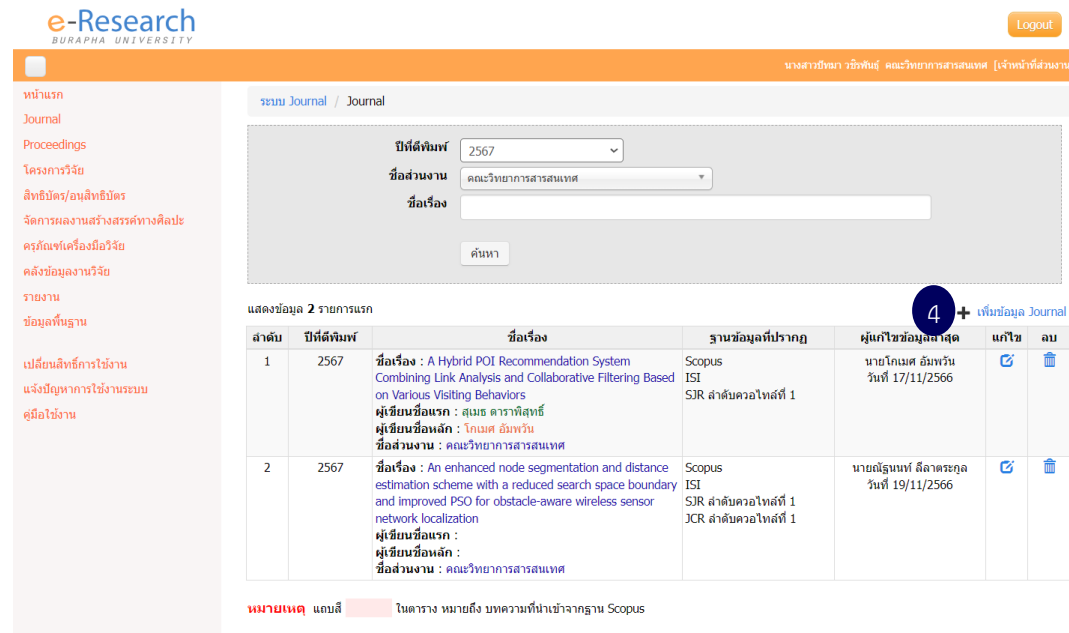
e-Research
BURAPHA UNIVERSITY

Logout

นางสาวปัทมา วชิรพันธุ์ คณะวิทยาการสารสนเทศ [เจ้าหน้าที่ส่วนงาน

หน้าแรก
Journal
Proceedings
โครงการวิจัย
สิทธิบัตร/อนุสิทธิบัตร
จัดการผลงานสร้างสรรค์ทางศิลปะ
ครุภัณฑ์เครื่องมือวิจัย
คลังข้อมูลงานวิจัย
รายงาน
ข้อมูลพื้นฐาน

เปลี่ยนสิทธิ์การใช้งาน
แจ้งปัญหาการใช้งานระบบ
คู่มือใช้งาน

ระบบ Journal / Journal

ปีที่ตีพิมพ์ 2567
ชื่อส่วนงาน คณะวิทยาการสารสนเทศ
ชื่อเรื่อง

ค้นหา

แสดงข้อมูล 2 รายการแรก

4 + เพิ่มข้อมูล Journal

| ลำดับ | ปีที่ตีพิมพ์ | ชื่อเรื่อง | ฐานข้อมูลที่ปรากฏ | ผู้แก้ไขข้อมูลล่าสุด | แก้ไข | ลบ |
|---|---|---|---|---|---|---|
| 1 | 2567 | ชื่อเรื่อง : A Hybrid POI Recommendation System Combining Link Analysis and Collaborative Filtering Based on Various Visiting Behaviors ผู้เขียนชื่อแรก : สุเมธ ดาราพิสุทธิ์ ผู้เขียนชื่อหลัก : โกเมศ อัมพวัน ชื่อส่วนงาน : คณะวิทยาการสารสนเทศ | Scopus ISI SJR ลำดับควอไทล์ที่ 1 | นายโกเมศ อัมพวัน วันที่ 17/11/2566 | | |
| 2 | 2567 | ชื่อเรื่อง : An enhanced node segmentation and distance estimation scheme with a reduced search space boundary and improved PSO for obstacle-aware wireless sensor network localization ผู้เขียนชื่อแรก : ผู้เขียนชื่อหลัก : ชื่อส่วนงาน : คณะวิทยาการสารสนเทศ | Scopus ISI SJR ลำดับควอไทล์ที่ 1 JCR ลำดับควอไทล์ที่ 1 | นายณัฐนนท์ ลีลาตระกูล วันที่ 19/11/2566 | | |

หมายเหตุ แถบสี ในตาราง หมายถึง บทความที่นำเข้าจากฐาน Scopus